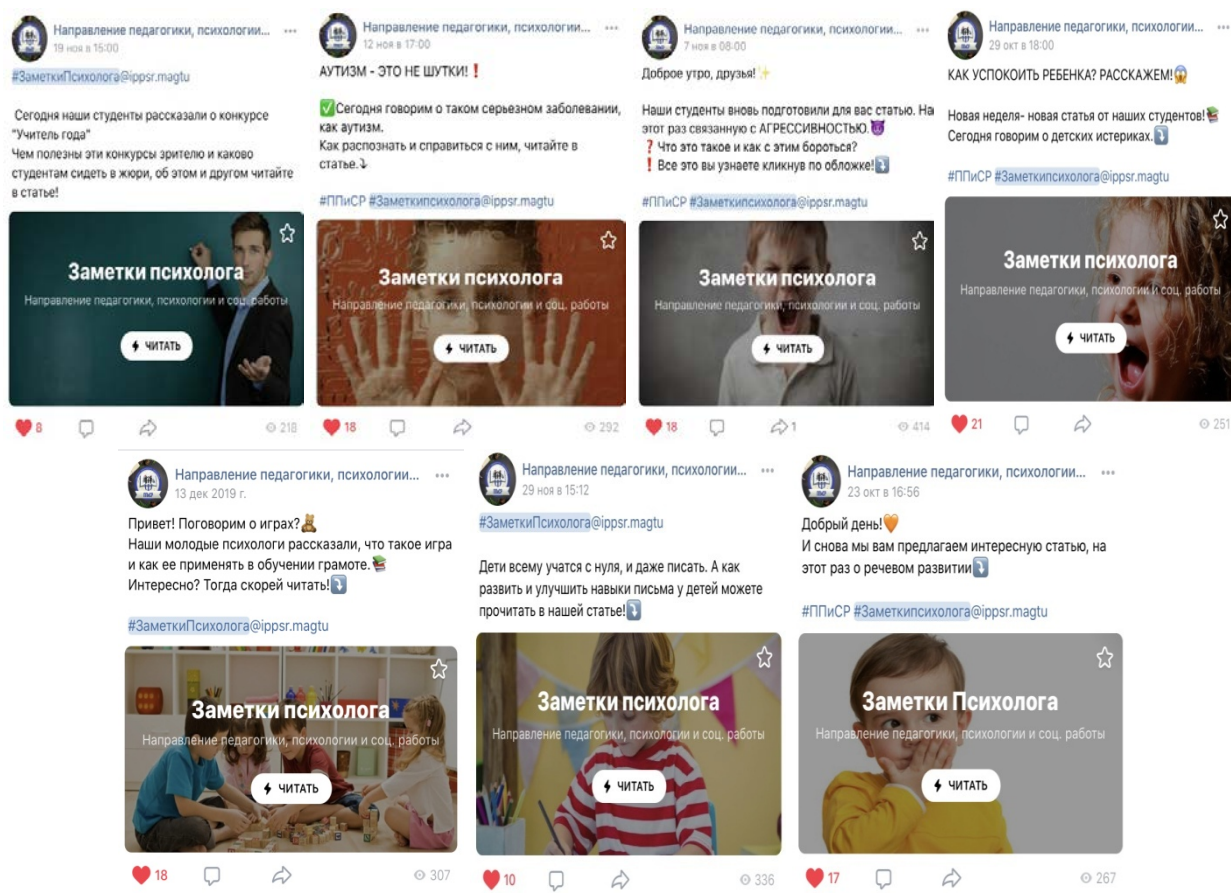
Направление педагогики, психологии... ···
19 ноя в 15:00

#ЗаметкиПсихолога@ippsr.magtu

Сегодня наши студенты рассказали о конкурсе "Учитель года"
Чем полезны эти конкурсы зрителю и каково студентам сидеть в жюри, об этом и другом читайте в статье!

Заметки психолога
Направление педагогики, психологии и соц. работы
ЧИТАТЬ

8 218

Направление педагогики, психологии... ···
12 ноя в 17:00

АУТИЗМ - ЭТО НЕ ШУТКИ!❗

✅Сегодня говорим о таком серьезном заболевании, как аутизм.
Как распознать и справиться с ним, читайте в статье.⤵

#ППиСР #Заметкипсихолога@ippsr.magtu

Заметки психолога
Направление педагогики, психологии и соц. работы
ЧИТАТЬ

18 292

Направление педагогики, психологии... ···
7 ноя в 08:00

Доброе утро, друзья!✨

Наши студенты вновь подготовили для вас статью. На этот раз связанную с АГРЕССИВНОСТЬЮ.😈
❓Что это такое и как с этим бороться?
❗Все это вы узнаете кликнув по обложке!⤵

#ППиСР #Заметкипсихолога@ippsr.magtu

Заметки психолога
Направление педагогики, психологии и соц. работы
ЧИТАТЬ

18 1 414

Направление педагогики, психологии... ···
29 окт в 18:00

КАК УСПОКОИТЬ РЕБЕНКА? РАССКАЖЕМ!😱

Новая неделя- новая статья от наших студентов!📚
Сегодня говорим о детских истериках.⤵

#ППиСР #Заметкипсихолога@ippsr.magtu

Заметки психолога
Направление педагогики, психологии и соц. работы
ЧИТАТЬ

21 251

Направление педагогики, психологии... ···
13 дек 2019 г.

Привет! Поговорим о играх?🧸
Наши молодые психологи рассказали, что такое игра и как ее применять в обучении грамоте.📚
Интересно? Тогда скорей читать!⤵

#ЗаметкиПсихолога@ippsr.magtu

Заметки психолога
Направление педагогики, психологии и соц. работы
ЧИТАТЬ

18 307

Направление педагогики, психологии... ···
29 ноя в 15:12

#ЗаметкиПсихолога@ippsr.magtu

Дети всему учатся с нуля, и даже писать. А как развить и улучшить навыки письма у детей можете прочитать в нашей статье!⤵

Заметки психолога
Направление педагогики, психологии и соц. работы
ЧИТАТЬ

10 336

Направление педагогики, психологии... ···
23 окт в 16:56

Добрый день!🧡
И снова мы вам предлагаем интересную статью, на этот раз о речевом развитии⤵

#ППиСР #Заметкипсихолога@ippsr.magtu

Заметки Психолога
Направление педагогики, психологии и соц. работы
ЧИТАТЬ

17 267